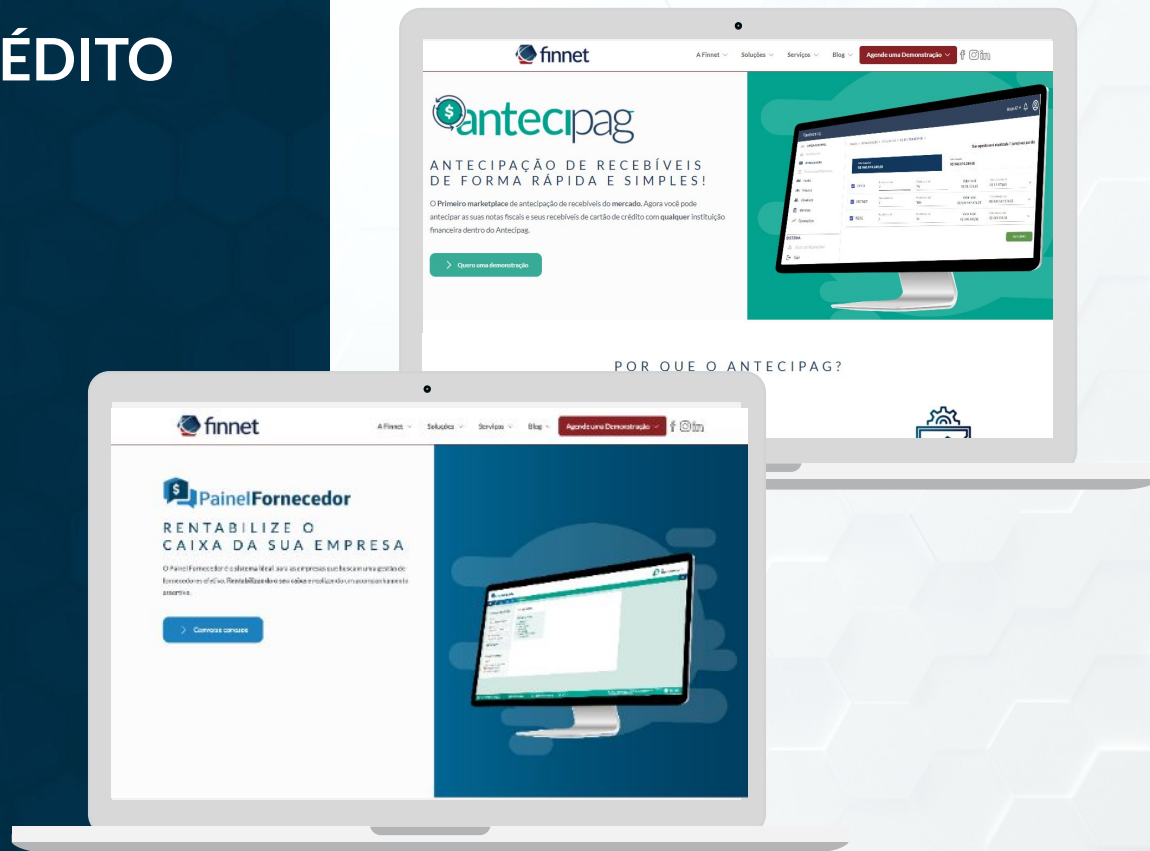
ÉDITO

finnet

A Finnet Soluções Serviços Blog Agende uma Demonstração

antecipag

ANTECIPAÇÃO DE RECEBÍVEIS DE FORMA RÁPIDA E SIMPLES!

O Primeiro marketplace de antecipação de recebíveis do mercado. Agora você pode antecipar as suas notas fiscais e seus recebíveis de cartão de crédito com qualquer instituição financeira dentro do Antecipag.

Quero uma demonstração

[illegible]

POR QUE O ANTECIPAG?

finnet

A Finnet Soluções Serviços Blog Agende uma Demonstração

PainelFornecedor

RENTABILIZE O CAIXA DA SUA EMPRESA

O Painel Fornecedor é o sistema ideal para as empresas que buscam uma gestão de fornecedores efetiva. Rentabilizando o seu caixa e realizando um acompanhamento assertivo.

Converse conosco

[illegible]